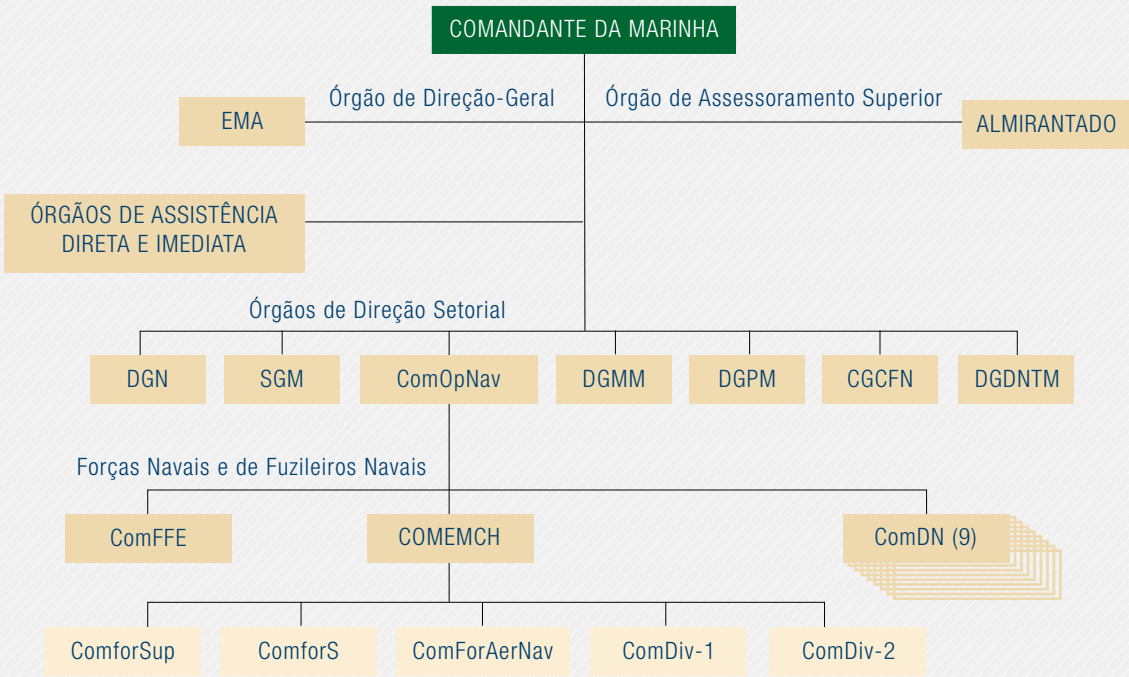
COMANDANTE DA MARINHA

Órgão de Direção-Geral

Órgão de Assessoramento Superior

EMA

ALMIRANTADO

ÓRGÃOS DE ASSISTÊNCIA DIRETA E IMEDIATA

Órgãos de Direção Setorial

DGN

SGM

ComOpNav

DGMM

DGPM

CGCFN

DGDNTM

Forças Navais e de Fuzileiros Navais

ComFFE

COMEMCH

ComDN (9)

ComforSup

ComforS

ComForAerNav

ComDiv-1

ComDiv-2